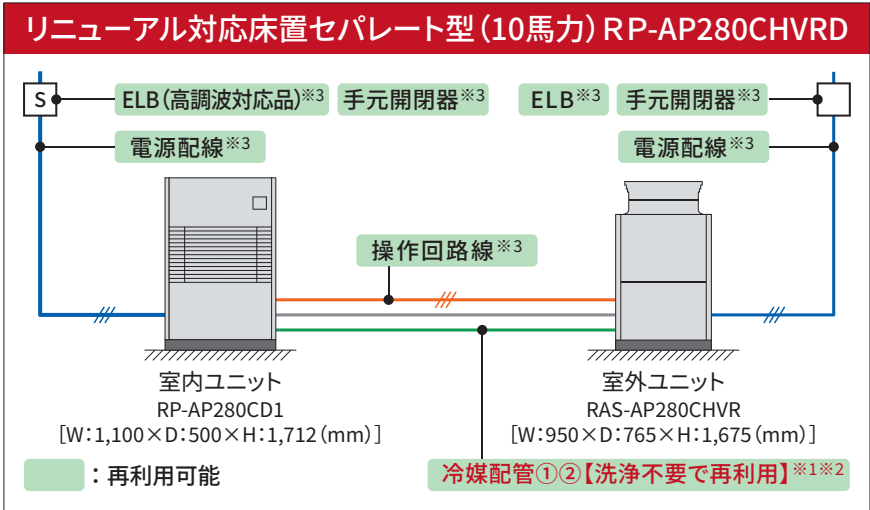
リニューアル対応床置セパレート型（10馬力）RP-AP280CHVRD

S

ELB（高調波対応品）※3

手元開閉器※3

ELB※3

手元開閉器※3

電源配線※3

電源配線※3

操作回路線※3

室内ユニット
RP-AP280CD1
［W：1,100×D：500×H：1,712（mm）］

室外ユニット
RAS-AP280CHVR
［W：950×D：765×H：1,675（mm）］

：再利用可能

冷媒配管①②【洗浄不要で再利用】※1※2